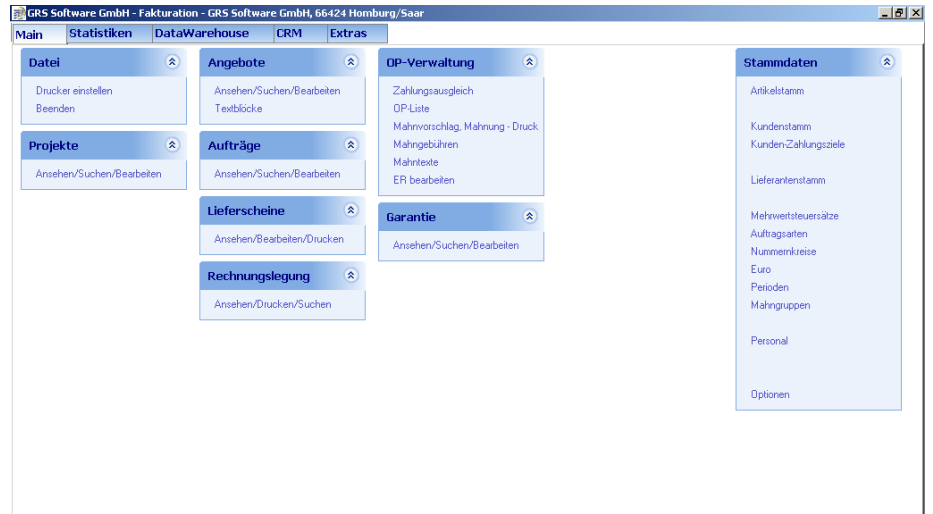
GRS Software GmbH - Fakturation - GRS Software GmbH, 66424 Homburg/Saar

Main | Statistiken | DataWarehouse | CRM | Extras

Datei
Drucker einstellen
Beenden

Projekte
Ansehen/Suchen/Bearbeiten

Angebote
Ansehen/Suchen/Bearbeiten
Textblöcke

Aufträge
Ansehen/Suchen/Bearbeiten

Lieferscheine
Ansehen/Bearbeiten/Drucken

Rechnungslegung
Ansehen/Drucken/Suchen

OP-Verwaltung
Zahlungsausgleich
OP-Liste
Mahnvorschlag, Mahnung - Druck
Mahngebühren
Mahntexte
ER bearbeiten

Garantie
Ansehen/Suchen/Bearbeiten

Stammdaten
Artikelstamm

Kundenstamm
Kunden-Zahlungsziele

Lieferantenstamm

Mehrwertsteuersätze
Auftragsarten
Nummernkreise
Euro
Perioden
Mahngruppen

Personal

Optionen